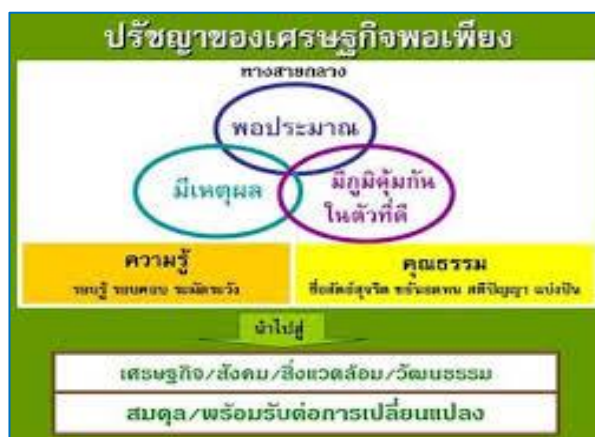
ปรัชญาของเศรษฐกิจพอเพียง

ทางสายกลาง

พอประมาณ

มีเหตุผล

มีภูมิคุ้มกันในตัวที่ดี

ความรู้

รอบรู้ รอบคอบ ระมัดระวัง

คุณธรรม

ซื่อสัตย์สุจริต ขยันอดทน สติปัญญา แบ่งปัน

นำไปสู่

เศรษฐกิจ/สังคม/สิ่งแวดล้อม/วัฒนธรรม

สมดุล/พร้อมรับต่อการเปลี่ยนแปลง